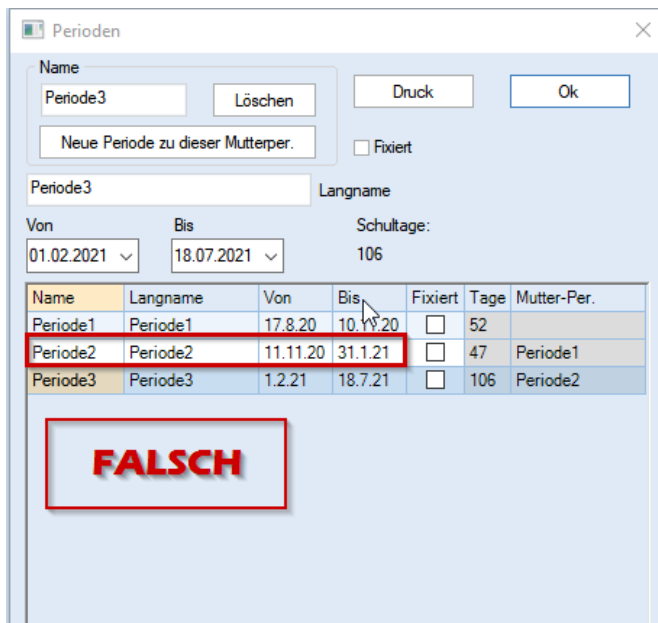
Perioden

Name

Periode3

Löschen

Neue Periode zu dieser Mutterper.

Druck

Ok

Fixiert

Periode3

Langname

Von

Bis

Schultage:

01.02.2021

18.07.2021

106

| Name | Langname | Von | Bis | Fixiert | Tage | Mutter-Per. |
|---|---|---|---|---|---|---|
| Periode1 | Periode1 | 17.8.20 | 10.1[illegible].20 | ☐ | 52 | |
| Periode2 | Periode2 | 11.11.20 | 31.1.21 | ☐ | 47 | Periode1 |
| Periode3 | Periode3 | 1.2.21 | 18.7.21 | ☐ | 106 | Periode2 |

FALSCH